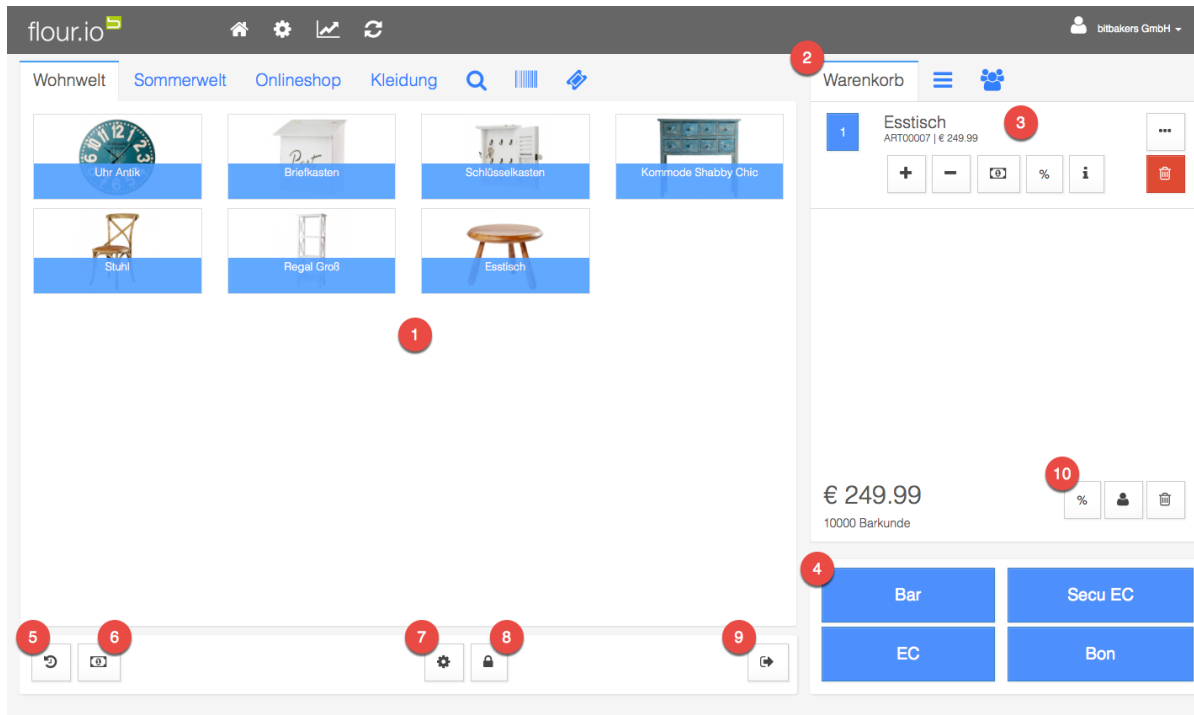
flour.io

bitbakers GmbH

Wohnwelt Sommerwelt Onlineshop Kleidung

Uhr Antik
Briefkasten
Schlüsselkasten
Kommode Shabby Chic
Stuhl
Regal Groß
Esstisch

1

2

Warenkorb

1 Esstisch
ART00007 | € 249.99

3

%

€ 249.99
10000 Barkunde

10

%

4

Bar
Secu EC
EC
Bon

5 6 7 8 9